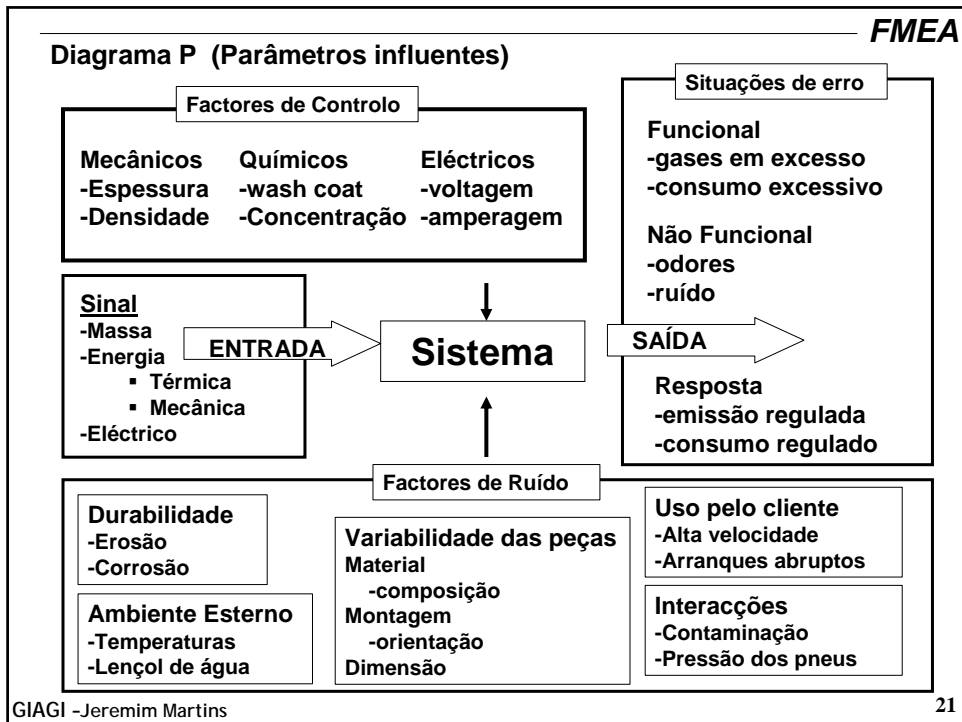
FMEA

Diagrama P (Parâmetros influentes)

Factores de Controlo

Mecânicos
-Espessura
-Densidade

Químicos
-wash coat
-Concentração

Eléctricos
-voltagem
-amperagem

Situações de erro

Funcional
-gases em excesso
-consumo excessivo

Não Funcional
-odores
-ruído

Sinal
-Massa
-Energia
▪ Térmica
▪ Mecânica
-Eléctrico

ENTRADA

Sistema

SAÍDA

Resposta
-emissão regulada
-consumo regulado

Factores de Ruído

Durabilidade
-Erosão
-Corrosão

Ambiente Esterno
-Temperaturas
-Lençol de água

Variabilidade das peças
Material
-composição
Montagem
-orientação
Dimensão

Uso pelo cliente
-Alta velocidade
-Arranques abruptos

Interacções
-Contaminação
-Pressão dos pneus

GIAGI –Jeremim Martins

21